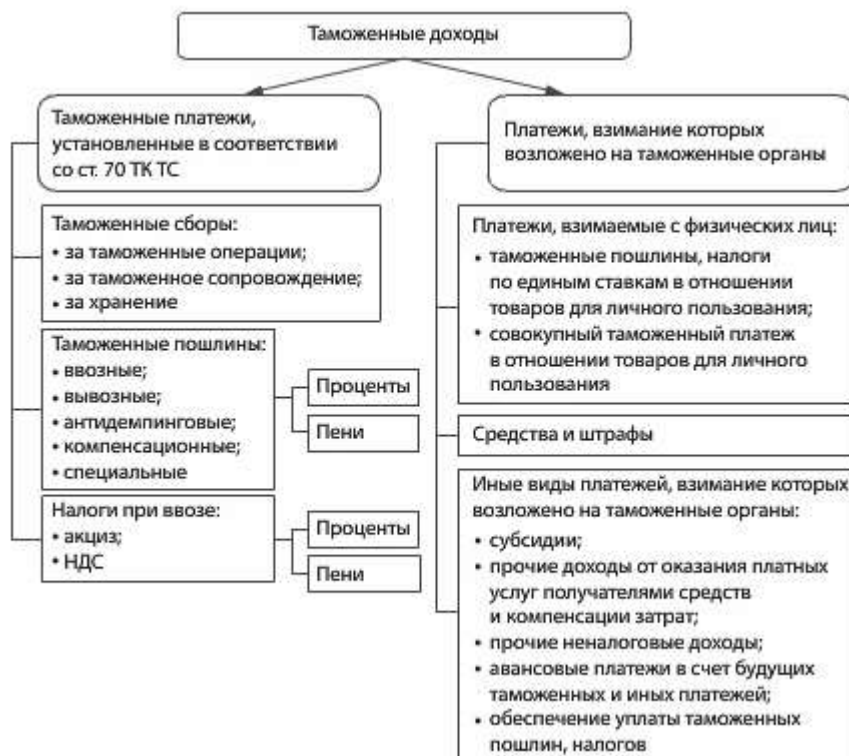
Таможенные доходы

Таможенные платежи, установленные в соответствии со ст. 70 ТК ТС

Таможенные сборы:
• за таможенные операции;
• за таможенное сопровождение;
• за хранение

Таможенные пошлины:
• ввозные;
• вывозные;
• антидемпинговые;
• компенсационные;
• специальные

Проценты

Пени

Налоги при ввозе:
• акциз;
• НДС

Проценты

Пени

Платежи, взимание которых возложено на таможенные органы

Платежи, взимаемые с физических лиц:
• таможенные пошлины, налоги по единым ставкам в отношении товаров для личного пользования;
• совокупный таможенный платеж в отношении товаров для личного пользования

Средства и штрафы

Иные виды платежей, взимание которых возложено на таможенные органы:
• субсидии;
• прочие доходы от оказания платных услуг получателями средств и компенсации затрат;
• прочие неналоговые доходы;
• авансовые платежи в счет будущих таможенных и иных платежей;
• обеспечение уплаты таможенных пошлин, налогов